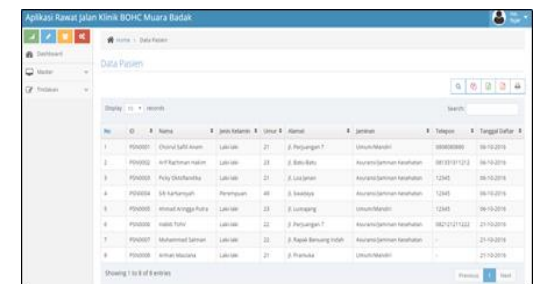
Aplikasi Rawat Jalan Klinik BOHC Muara Badak

Dashboard

Master

Tindakan

Home > Data Pasien

Data Pasien

Display 10 records

Search:

| No | ID | Nama | Jenis Kelamin | Umur | Alamat | Jaminan | Telepon | Tanggal Daftar |
|---|---|---|---|---|---|---|---|---|
| 1 | PSN0001 | Chairul Safitl Anam | Laki-laki | 21 | Jl. Perjuangan 7 | Umum/Mandiri | 0808080880 | 06-10-2018 |
| 2 | PSN0002 | Arif Rachman Hakim | Laki-laki | 23 | Jl. Batu Batu | Asuransi/Jaminan Kesehatan | 081351611212 | 06-10-2018 |
| 3 | PSN0003 | Ricky Oktofiandika | Laki-laki | 21 | Jl. Loa Janan | Asuransi/Jaminan Kesehatan | 12345 | 06-10-2018 |
| 4 | PSN0004 | Siti Kartiansyah | Perempuan | 40 | Jl. Swadaya | Asuransi/Jaminan Kesehatan | 12345 | 06-10-2018 |
| 5 | PSN0005 | Ahmad Angga Putra | Laki-laki | 23 | Jl. Lumajang | Umum/Mandiri | 12345 | 06-10-2018 |
| 6 | PSN0006 | Habib Fahri | Laki-laki | 22 | Jl. Perjuangan 7 | Asuransi/Jaminan Kesehatan | 082121211222 | 21-10-2018 |
| 7 | PSN0007 | Muhammad Salman | Laki-laki | 22 | Jl. Rapak Benuang Indah | Asuransi/Jaminan Kesehatan | - | 21-10-2018 |
| 8 | PSN0008 | Arthati Maulana | Laki-laki | 21 | Jl. Pramuka | Umum/Mandiri | - | 21-10-2018 |

Showing 1 to 8 of 8 entries

Previous 1 Next